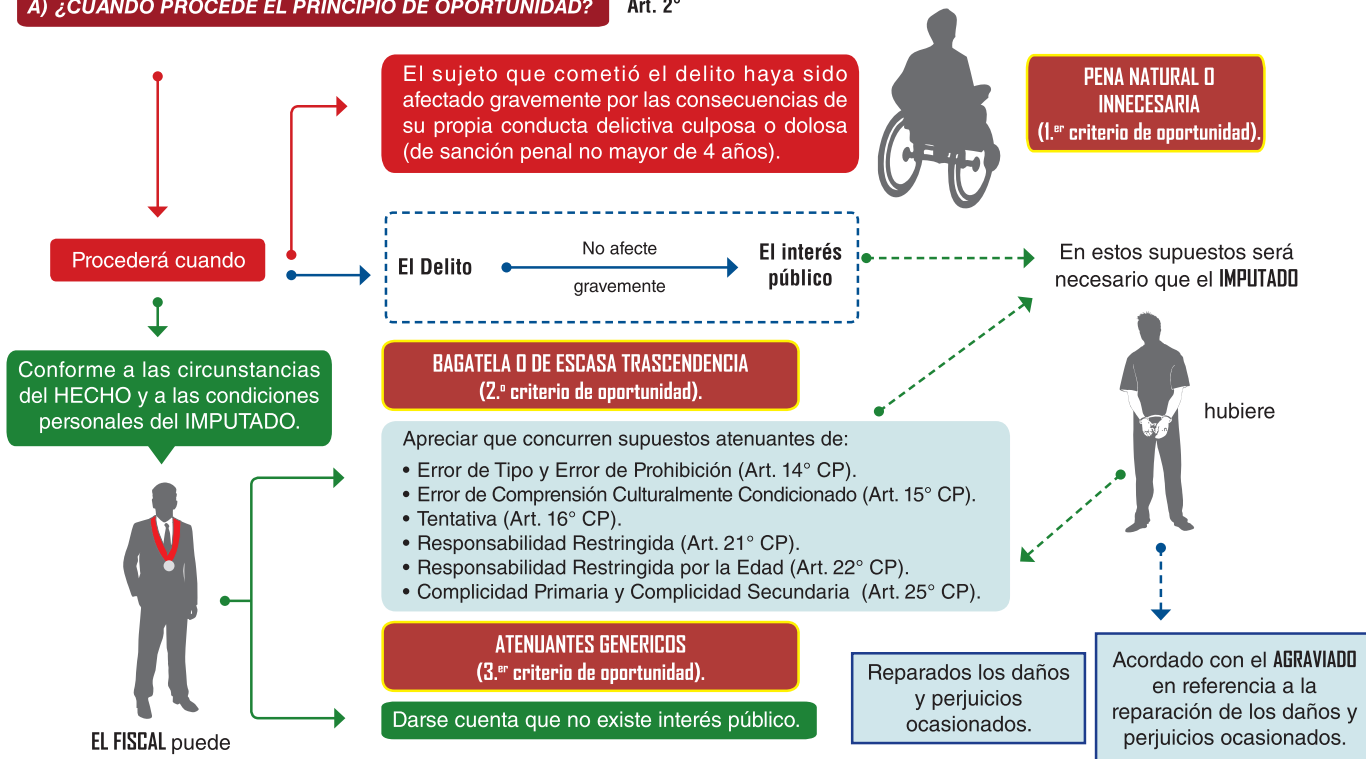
A) ¿CUANDO PROCEDE EL PRINCIPIO DE OPORTUNIDAD? Art. 2°

Procederá cuando

El sujeto que cometió el delito haya sido afectado gravemente por las consecuencias de su propia conducta delictiva culposa o dolosa (de sanción penal no mayor de 4 años).

PENA NATURAL O INNECESARIA (1.$^{er}$ criterio de oportunidad).

El Delito No afecte gravemente El interés público

En estos supuestos será necesario que el IMPUTADO

hubiere

Conforme a las circunstancias del HECHO y a las condiciones personales del IMPUTADO.

BAGATELA O DE ESCASA TRASCENDENCIA (2.$^{o}$ criterio de oportunidad).

Apreciar que concurren supuestos atenuantes de:
• Error de Tipo y Error de Prohibición (Art. 14° CP).
• Error de Comprensión Culturalmente Condicionado (Art. 15° CP).
• Tentativa (Art. 16° CP).
• Responsabilidad Restringida (Art. 21° CP).
• Responsabilidad Restringida por la Edad (Art. 22° CP).
• Complicidad Primaria y Complicidad Secundaria (Art. 25° CP).

ATENUANTES GENERICOS (3.$^{er}$ criterio de oportunidad).

Darse cuenta que no existe interés público.

EL FISCAL puede

Reparados los daños y perjuicios ocasionados.

Acordado con el AGRAVIADO en referencia a la reparación de los daños y perjuicios ocasionados.